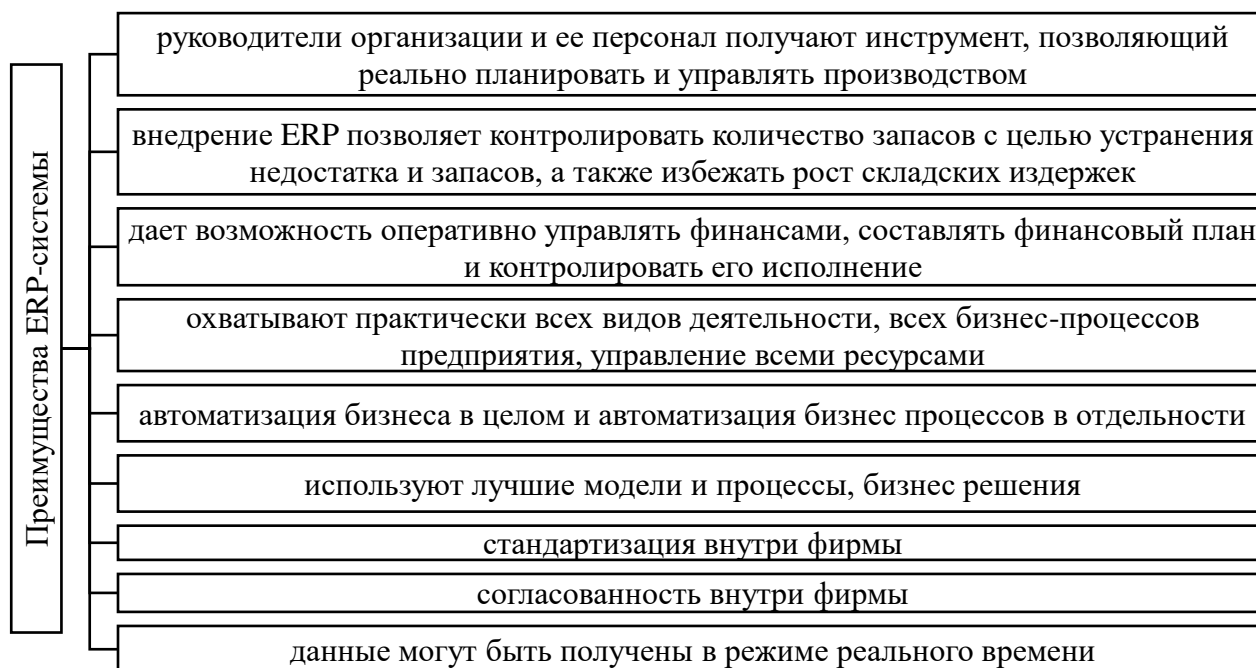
Преимущества ERP-системы

руководители организации и ее персонал получают инструмент, позволяющий реально планировать и управлять производством

внедрение ERP позволяет контролировать количество запасов с целью устранения недостатка и запасов, а также избежать рост складских издержек

дает возможность оперативно управлять финансами, составлять финансовый план и контролировать его исполнение

охватывают практически всех видов деятельности, всех бизнес-процессов предприятия, управление всеми ресурсами

автоматизация бизнеса в целом и автоматизация бизнес процессов в отдельности

используют лучшие модели и процессы, бизнес решения

стандартизация внутри фирмы

согласованность внутри фирмы

данные могут быть получены в режиме реального времени